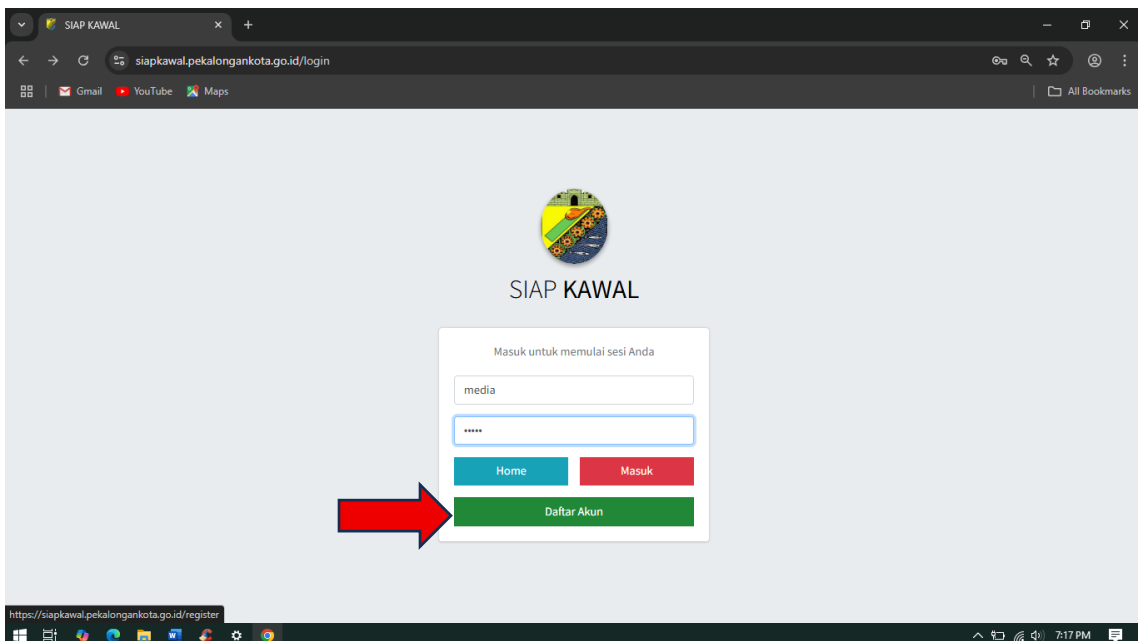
SIAP KAWAL

siapkawal.pekalongankota.go.id/login

Gmail YouTube Maps

All Bookmarks

SIAP KAWAL

Masuk untuk memulai sesi Anda

media

•••••

Home

Masuk

Daftar Akun

https://siapkawal.pekalongankota.go.id/register

7:17 PM